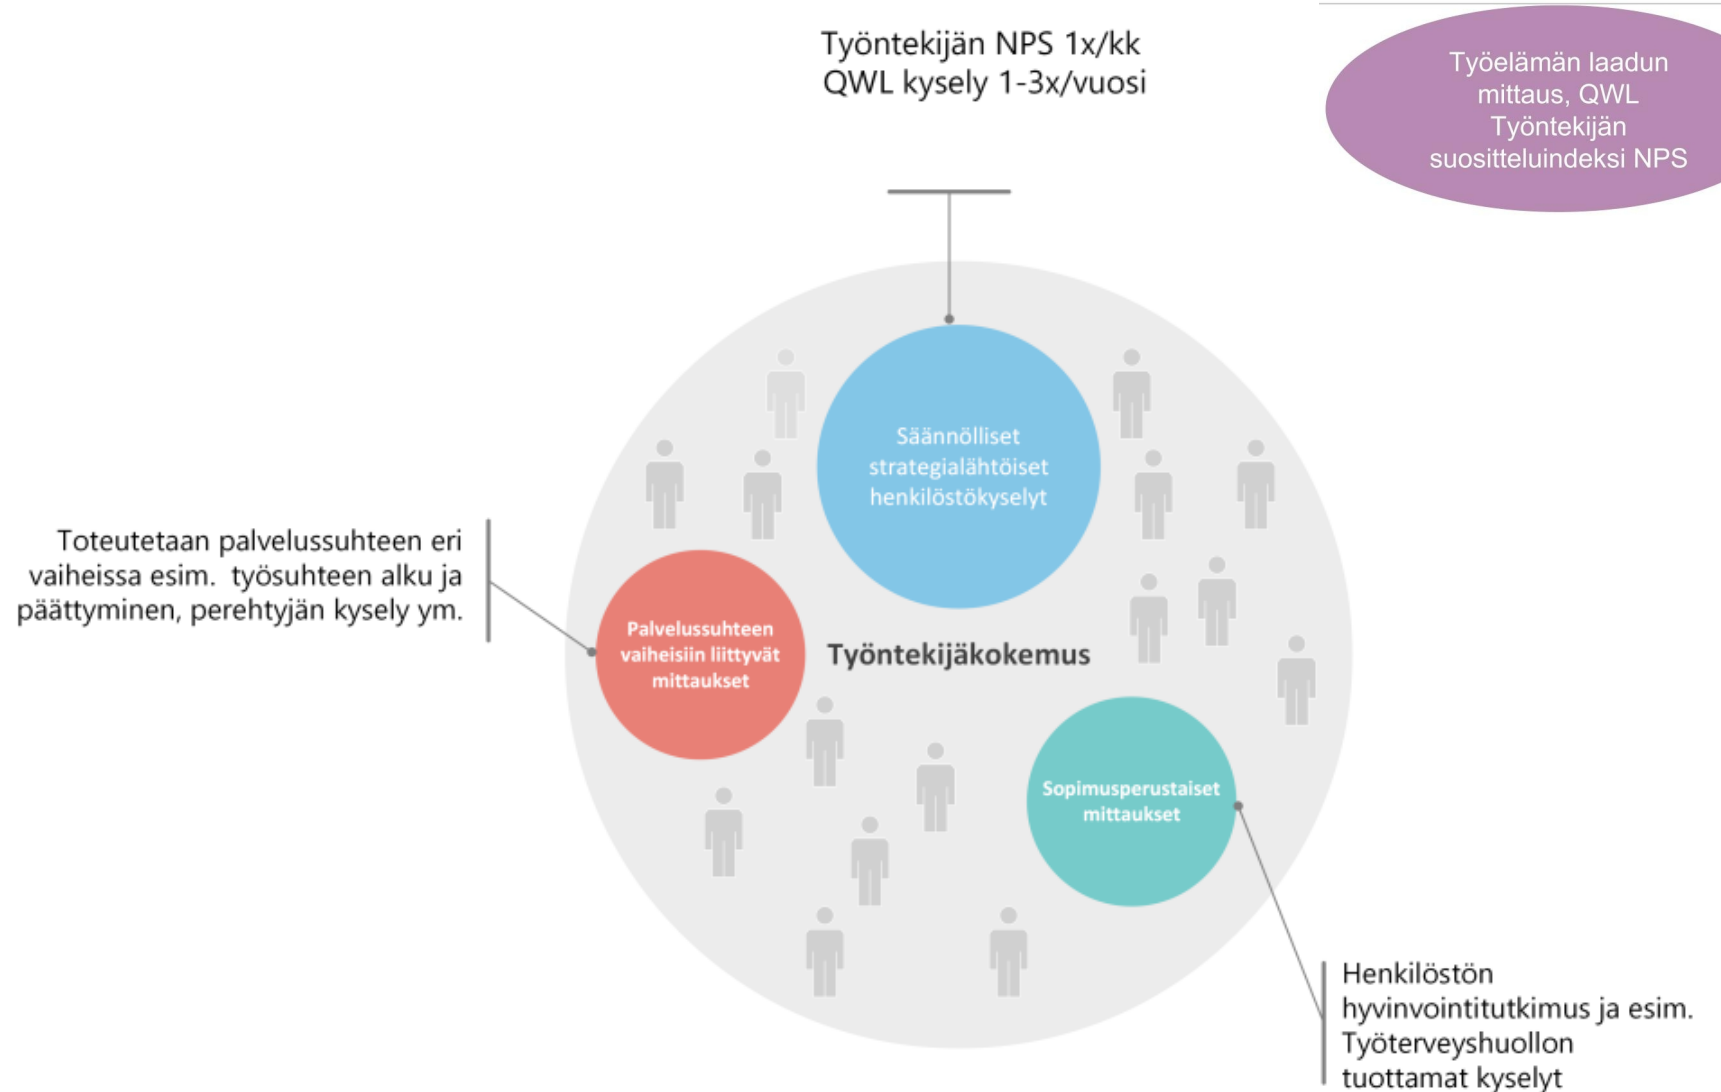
Työntekijän NPS 1x/kk
QWL kysely 1-3x/vuosi

Työelämän laadun mittaus, QWL
Työntekijän suositteluindeksi NPS

Säännölliset strategialähtöiset henkilöstökyselyt

Toteutetaan palvelussuhteen eri vaiheissa esim. työsuhteen alku ja päättyminen, perehtyjän kysely ym.

Palvelussuhteen vaiheisiin liittyvät mittaukset

Työntekijäkokemus

Sopimusperustaiset mittaukset

Henkilöstön hyvinvointitutkimus ja esim. Työterveyshuollon tuottamat kyselyt